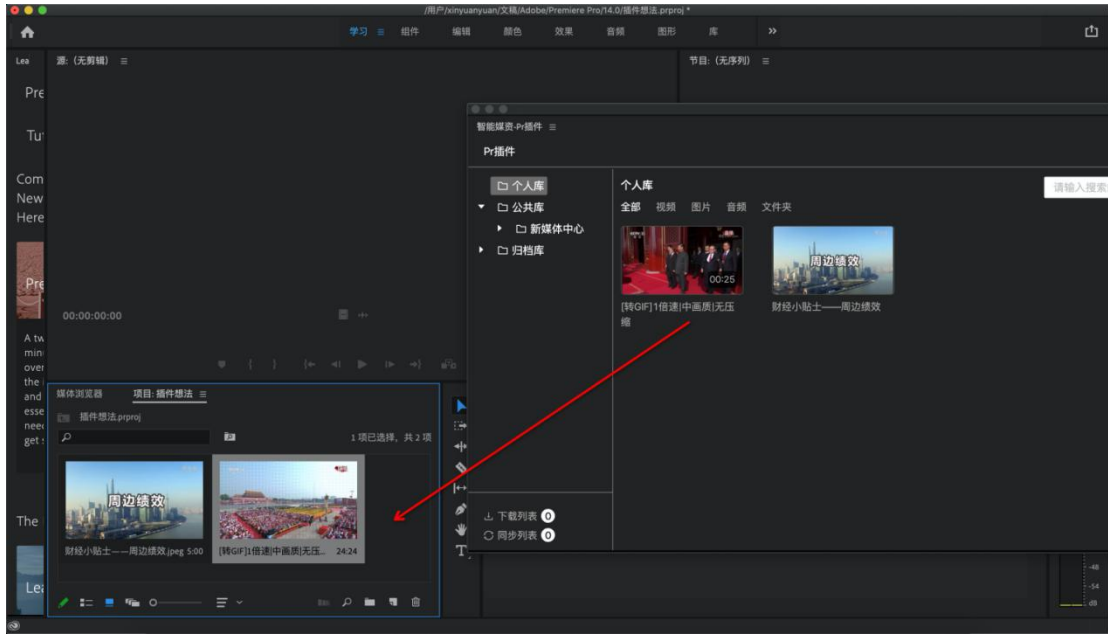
/用户/xinyuanyuan/文稿/Adobe/Premiere Pro/14.0/插件想法.prproj *

学习 ≡ 组件 编辑 颜色 效果 音频 图形 库 »

Lea 源: (无剪辑) ≡ 节目: (无序列) ≡

Pre

Tu

Com
New
Here

Pre

A tw
min
over
the
and
esse
need
get

The

Lea

00:00:00:00

智能媒资-Pr插件 ≡

Pr插件

个人库
公共库
新媒体中心
归档库

个人库

全部 视频 图片 音频 文件夹

请输入搜索

00:25

[转GIF]1倍速|中画质|无压缩

周边绩效

财经小贴士——周边绩效

下载列表 0
同步列表 0

媒体浏览器 项目: 插件想法 ≡

插件想法.prproj

1 项已选择，共 2 项

周边绩效

财经小贴士——周边绩效.jpeg 5:00

[转GIF]1倍速|中画质|无压... 24:24

-48
-54
dB